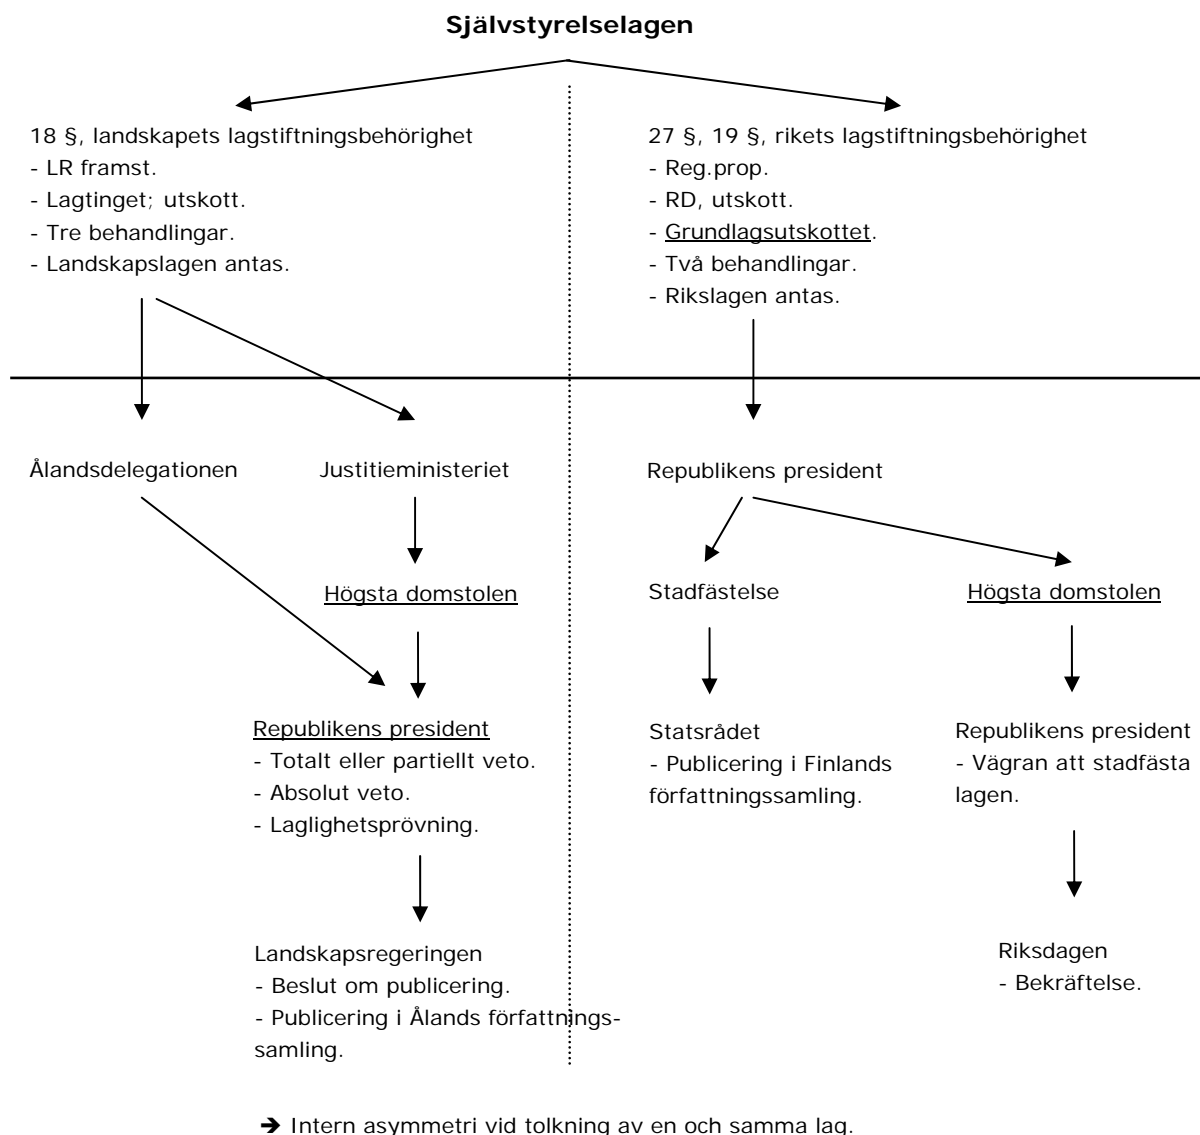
**Självstyrelselagen**

18 §, landskapets lagstiftningsbehörighet
- LR framst.
- Lagtinget; utskott.
- Tre behandlingar.
- Landskapslagen antas.

27 §, 19 §, rikets lagstiftningsbehörighet
- Reg.prop.
- RD, utskott.
- Grundlagsutskottet.
- Två behandlingar.
- Rikslagen antas.

Ålandsdelegationen

Justitieministeriet

Högsta domstolen

Republikens president
- Totalt eller partiellt veto.
- Absolut veto.
- Laglighetsprövning.

Landskapsregeringen
- Beslut om publicering.
- Publicering i Ålands författningssamling.

Republikens president

Stadfästelse

Statsrådet
- Publicering i Finlands författningssamling.

Högsta domstolen

Republikens president
- Vägran att stadfästa lagen.

Riksdagen
- Bekräftelse.

➔ Intern asymmetri vid tolkning av en och samma lag.